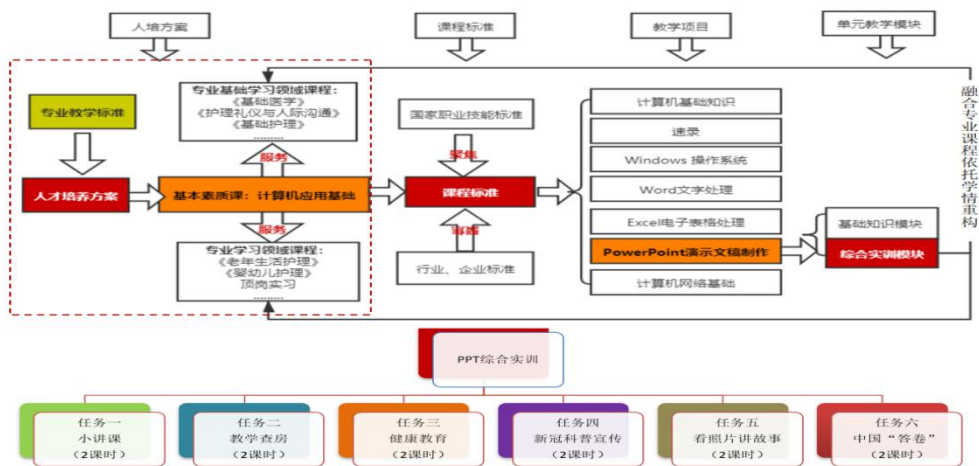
人培方案

课程标准

教学项目

单元教学模块

专业教学标准

专业基础学习领域课程：
《基础医学》
《护理礼仪与人际沟通》
《基础护理》
……

服务

人才培养方案

基本素质课：计算机应用基础

服务

专业学习领域课程：
《老年生活护理》
《婴幼儿护理》
顶岗实习
……

国家职业技能标准

聚焦

课程标准

审核

行业、企业标准

计算机基础知识

速录

Windows 操作系统

Word文字处理

Excel电子表格处理

PowerPoint演示文稿制作

计算机网络基础

基础知识模块

综合实训模块

融合专业课程依托学情重构

PPT综合实训

任务一
小讲课
（2课时）

任务二
教学查房
（2课时）

任务三
健康教育
（2课时）

任务四
新冠科普宣传
（2课时）

任务五
看照片讲故事
（2课时）

任务六
中国“答卷”
（2课时）